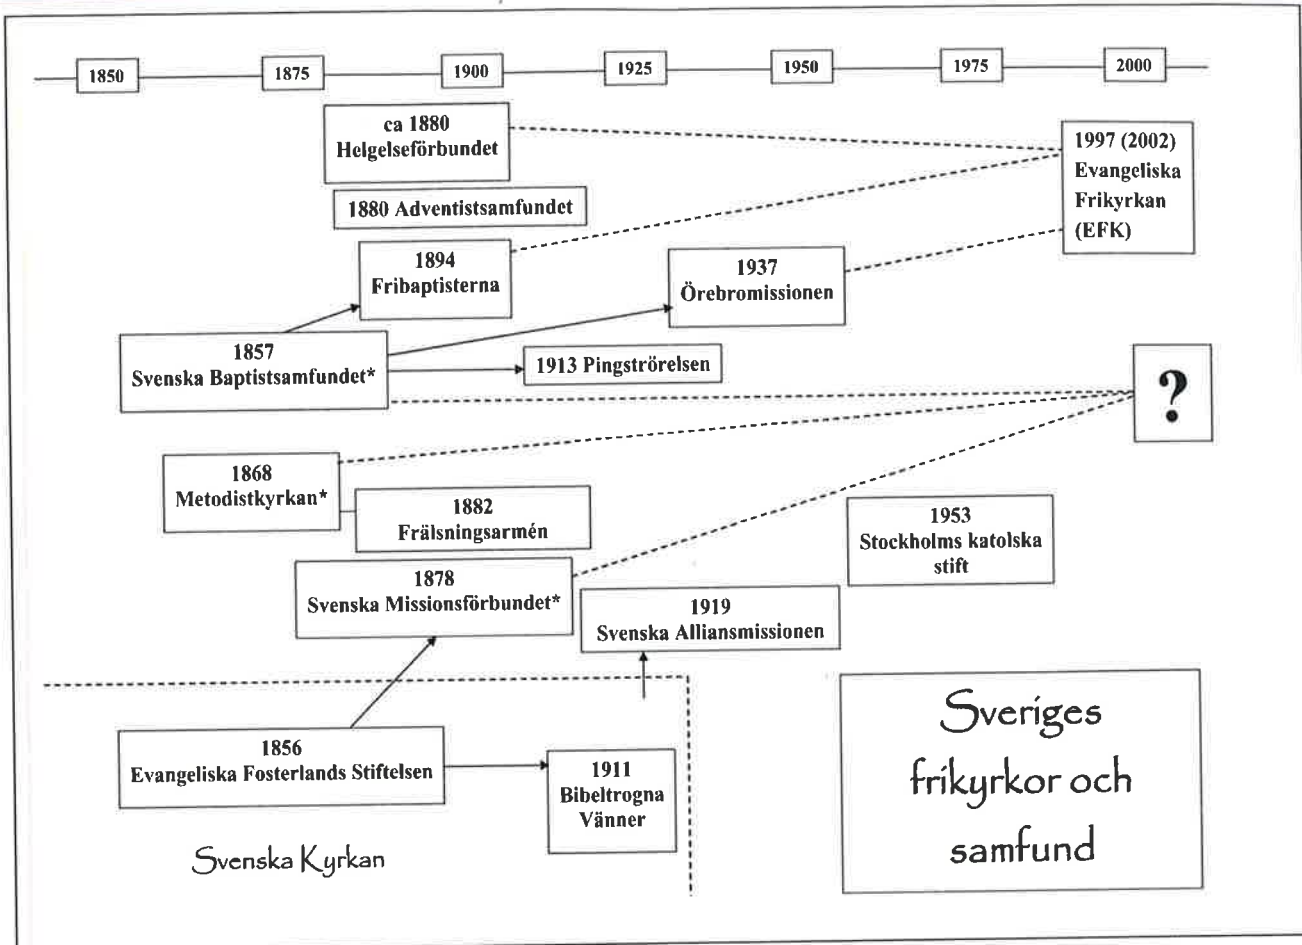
1850
1875
1900
1925
1950
1975
2000

ca 1880
Helgelseförbundet

1997 (2002)
Evangeliska
Frikyrkan
(EFK)

1880 Adventistsamfundet

1894
Fribaptisterna

1937
Örebromissionen

1857
Svenska Baptistsamfundet*

1913 Pingströrelsen

?

1868
Metodistkyrkan*

1882
Frälsningsarmén

1953
Stockholms katolska
stift

1878
Svenska Missionsförbundet*

1919
Svenska Alliansmissionen

Sveriges
frikyrkor och
samfund

1856
Evangeliska Fosterlands Stiftelsen

1911
Bibeltrogna
Vänner

Svenska Kyrkan